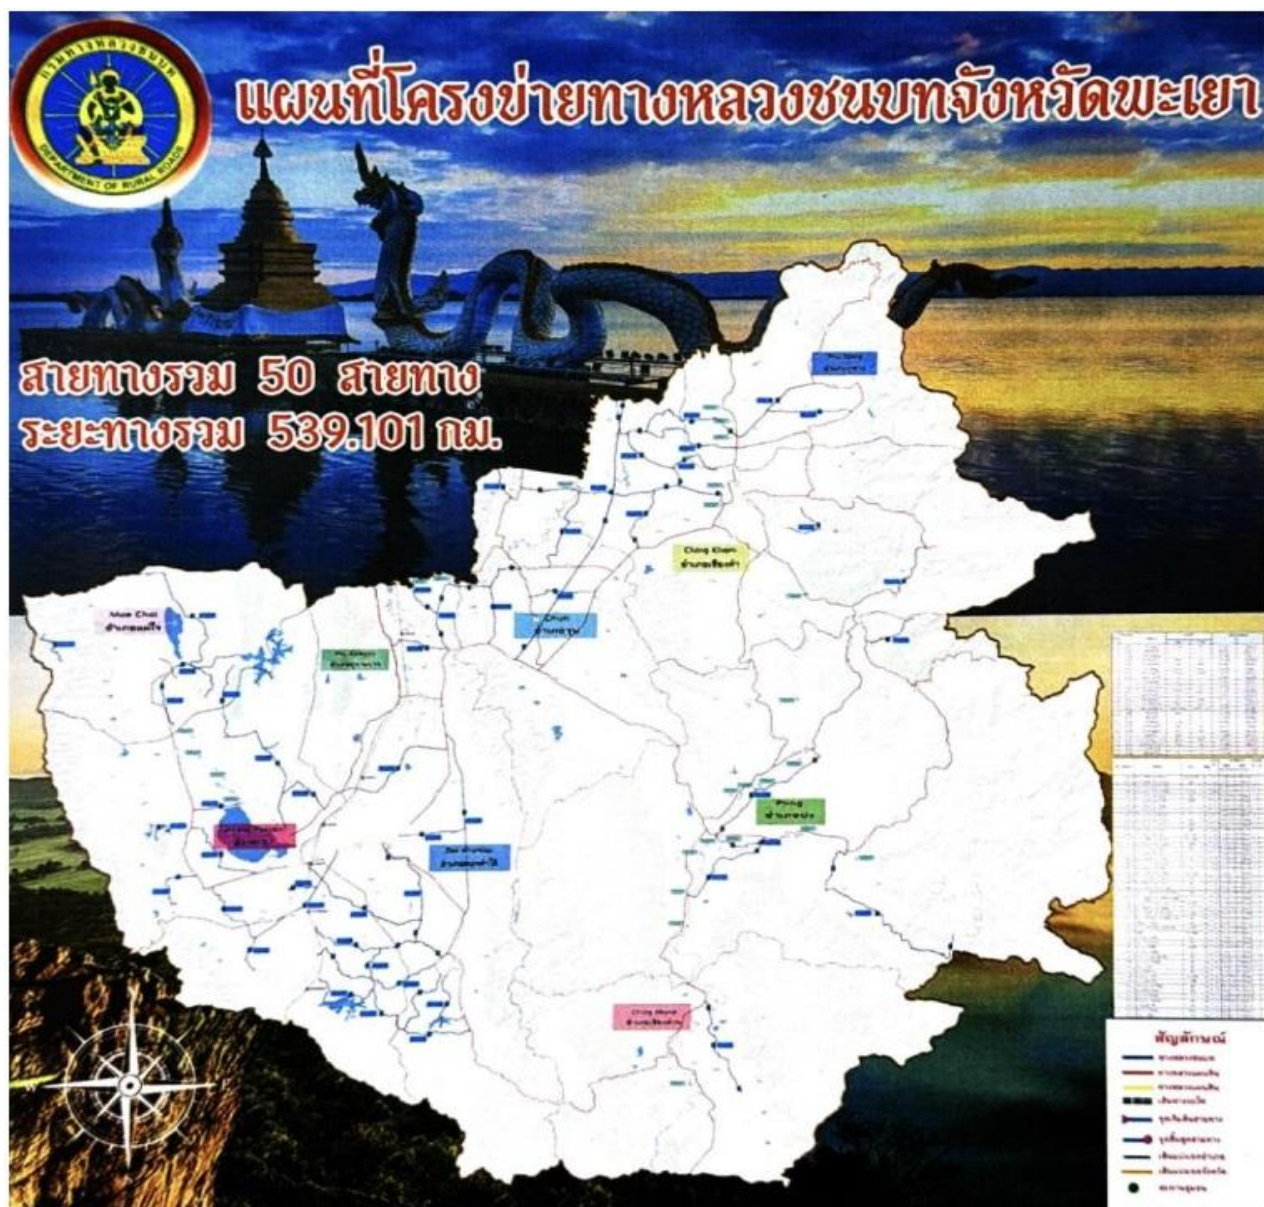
กรมทางหลวงชนบท
DEPARTMENT OF RURAL ROADS

แผนที่โครงข่ายทางหลวงชนบทจังหวัดพะเยา

สายทางรวม 50 สายทาง
ระยะทางรวม 539.101 กม.

Phu Sang
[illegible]

Chiang Kham
อำเภอเชียงคำ

Chun
อำเภอจุน

Mae Chai
อำเภอแม่ใจ

Phu Kamyao
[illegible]

Pong
อำเภอปง

Mueang Phayao
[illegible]

Dok Khamtai
อำเภอดอกคำใต้

Chiang Muan
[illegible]

พัญลักษณ์
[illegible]